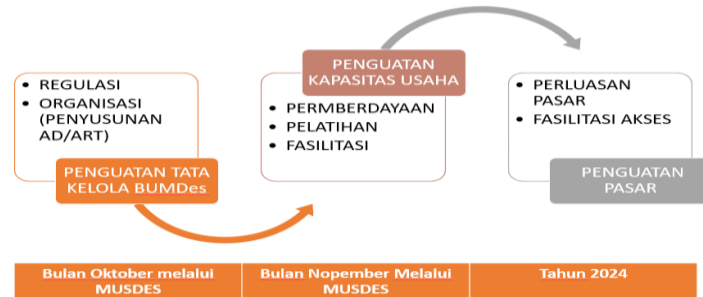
• REGULASI
• ORGANISASI (PENYUSUNAN AD/ART)

PENGUATAN TATA KELOLA BUMDes

PENGUATAN KAPASITAS USAHA

• PERMBERDAYAAN
• PELATIHAN
• FASILITASI

• PERLUASAN PASAR
• FASILITASI AKSES

PENGUATAN PASAR

| Bulan Oktober melalui MUSDES | Bulan Nopember Melalui MUSDES | Tahun 2024 |
|---|---|---|